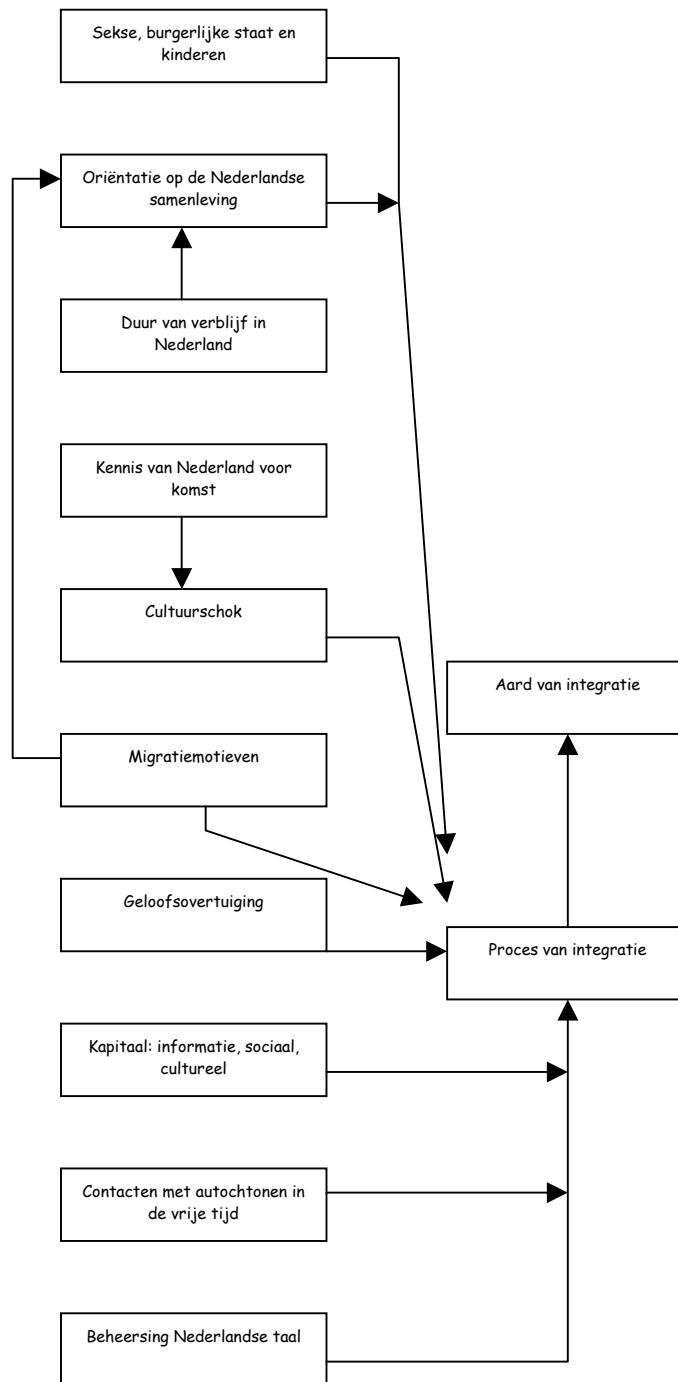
Sekse, burgerlijke staat en kinderen

Oriëntatie op de Nederlandse samenleving

Duur van verblijf in Nederland

Kennis van Nederland voor komst

Cultuurschok

Aard van integratie

Migratiemotieven

Geloofsovertuiging

Proces van integratie

Kapitaal: informatie, sociaal, cultureel

Contacten met autochtonen in de vrije tijd

Beheersing Nederlandse taal